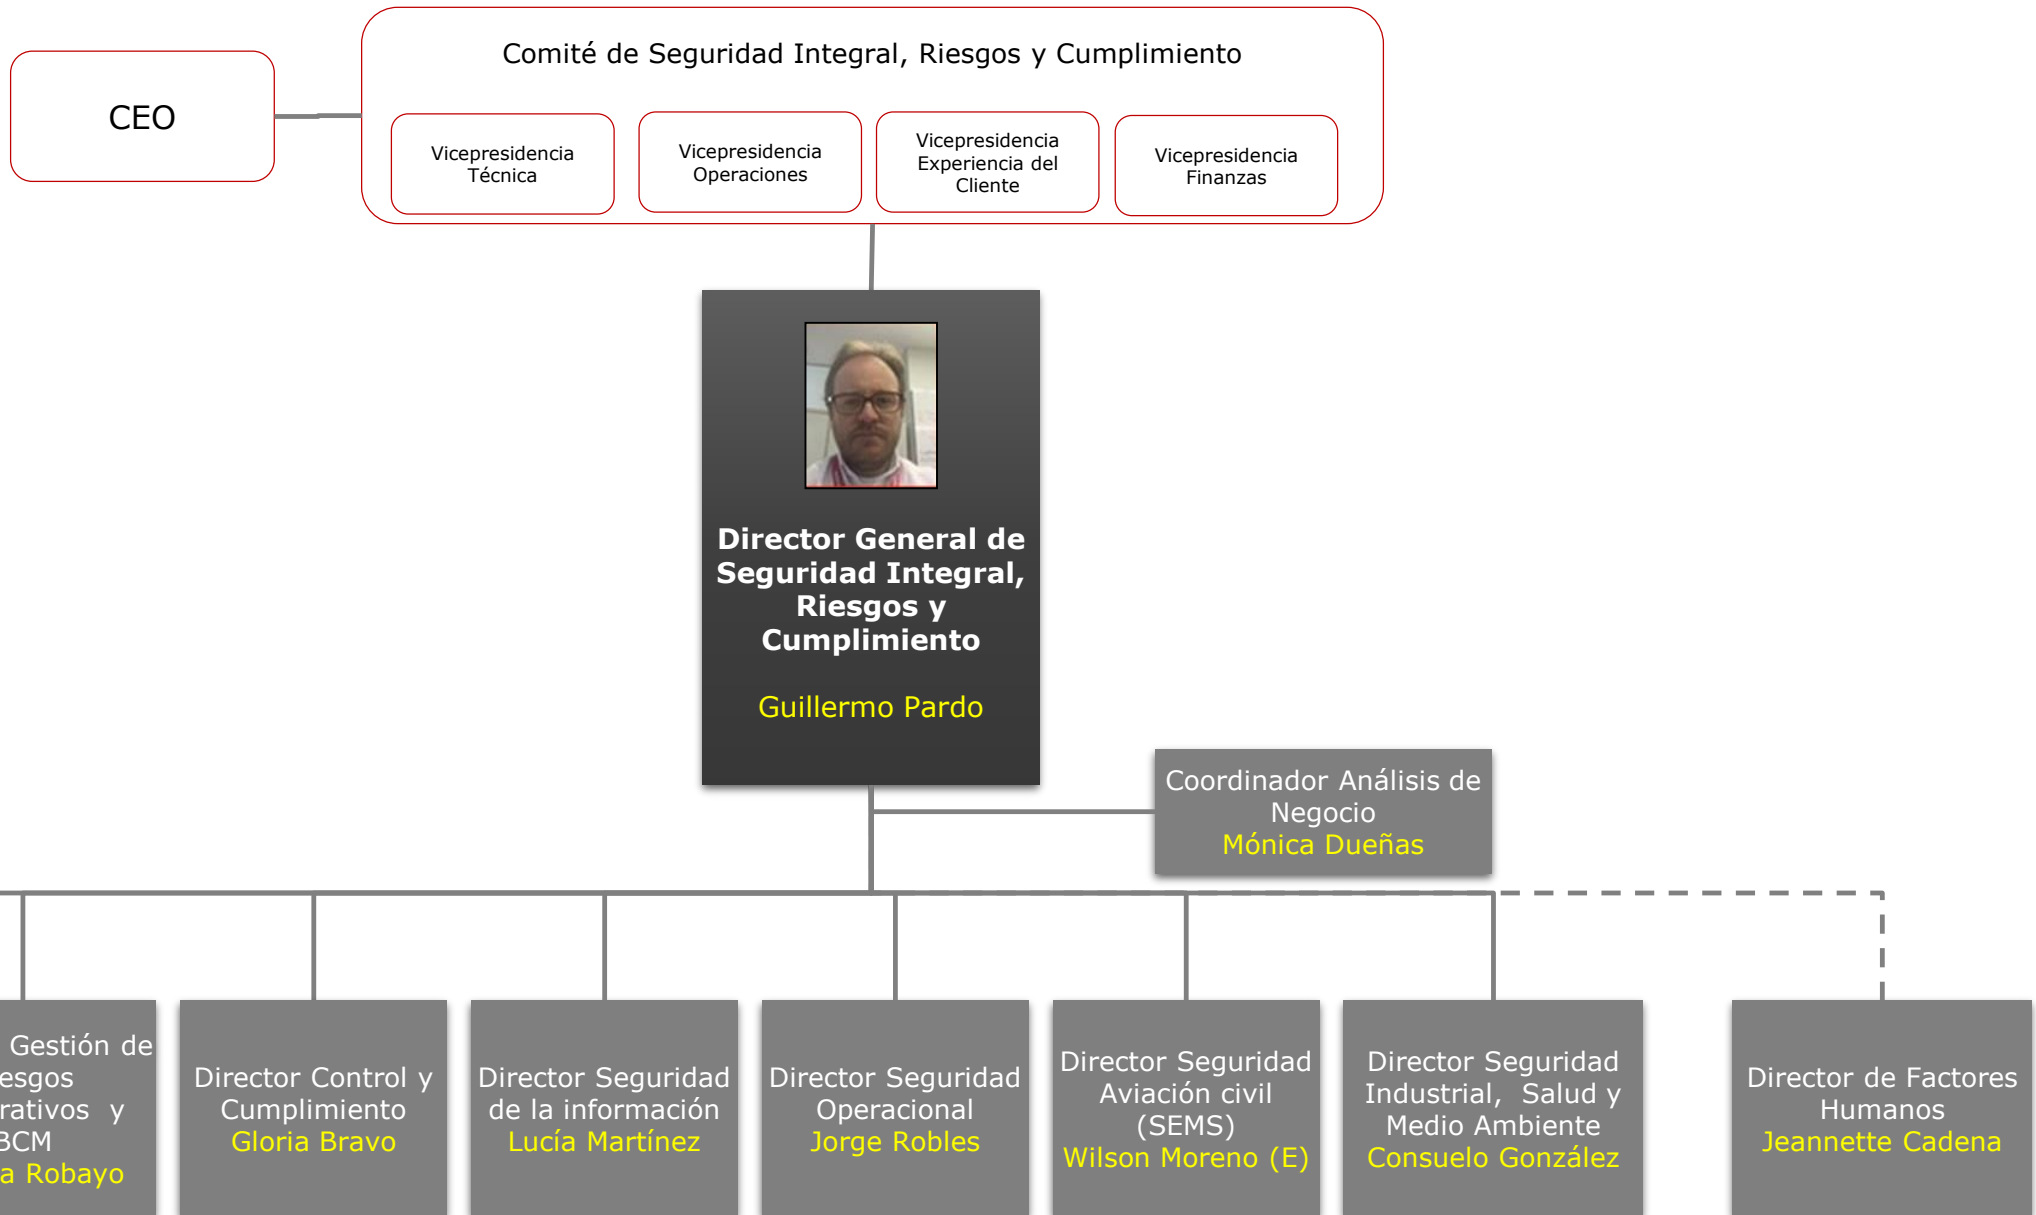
CEO

Comité de Seguridad Integral, Riesgos y Cumplimiento

Vicepresidencia Técnica

Vicepresidencia Operaciones

Vicepresidencia Experiencia del Cliente

Vicepresidencia Finanzas

Director General de Seguridad Integral, Riesgos y Cumplimiento

Guillermo Pardo

Coordinador Análisis de Negocio
Mónica Dueñas

Gestión de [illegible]esgos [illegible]rativos y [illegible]BCM
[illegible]a Robayo

Director Control y Cumplimiento
Gloria Bravo

Director Seguridad de la información
Lucía Martínez

Director Seguridad Operacional
Jorge Robles

Director Seguridad Aviación civil (SEMS)
Wilson Moreno (E)

Director Seguridad Industrial, Salud y Medio Ambiente
Consuelo González

Director de Factores Humanos
Jeannette Cadena